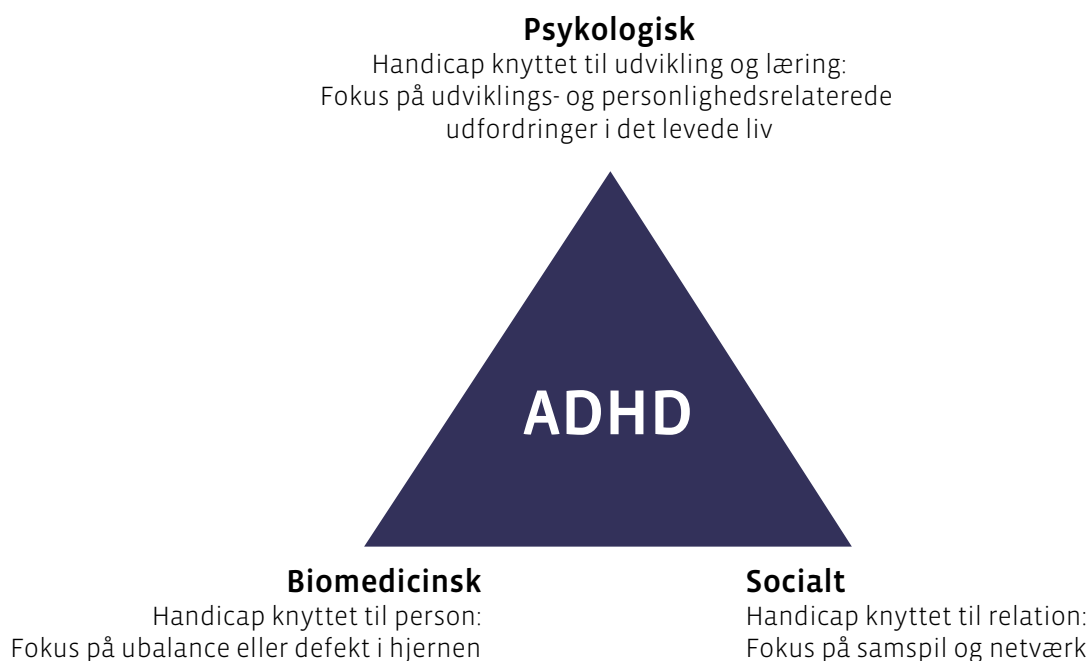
Psykologisk
Handicap knyttet til udvikling og læring: Fokus på udviklings- og personlighedsrelaterede udfordringer i det levede liv

ADHD

Biomedicinsk
Handicap knyttet til person: Fokus på ubalance eller defekt i hjernen

Socialt
Handicap knyttet til relation: Fokus på samspil og netværk